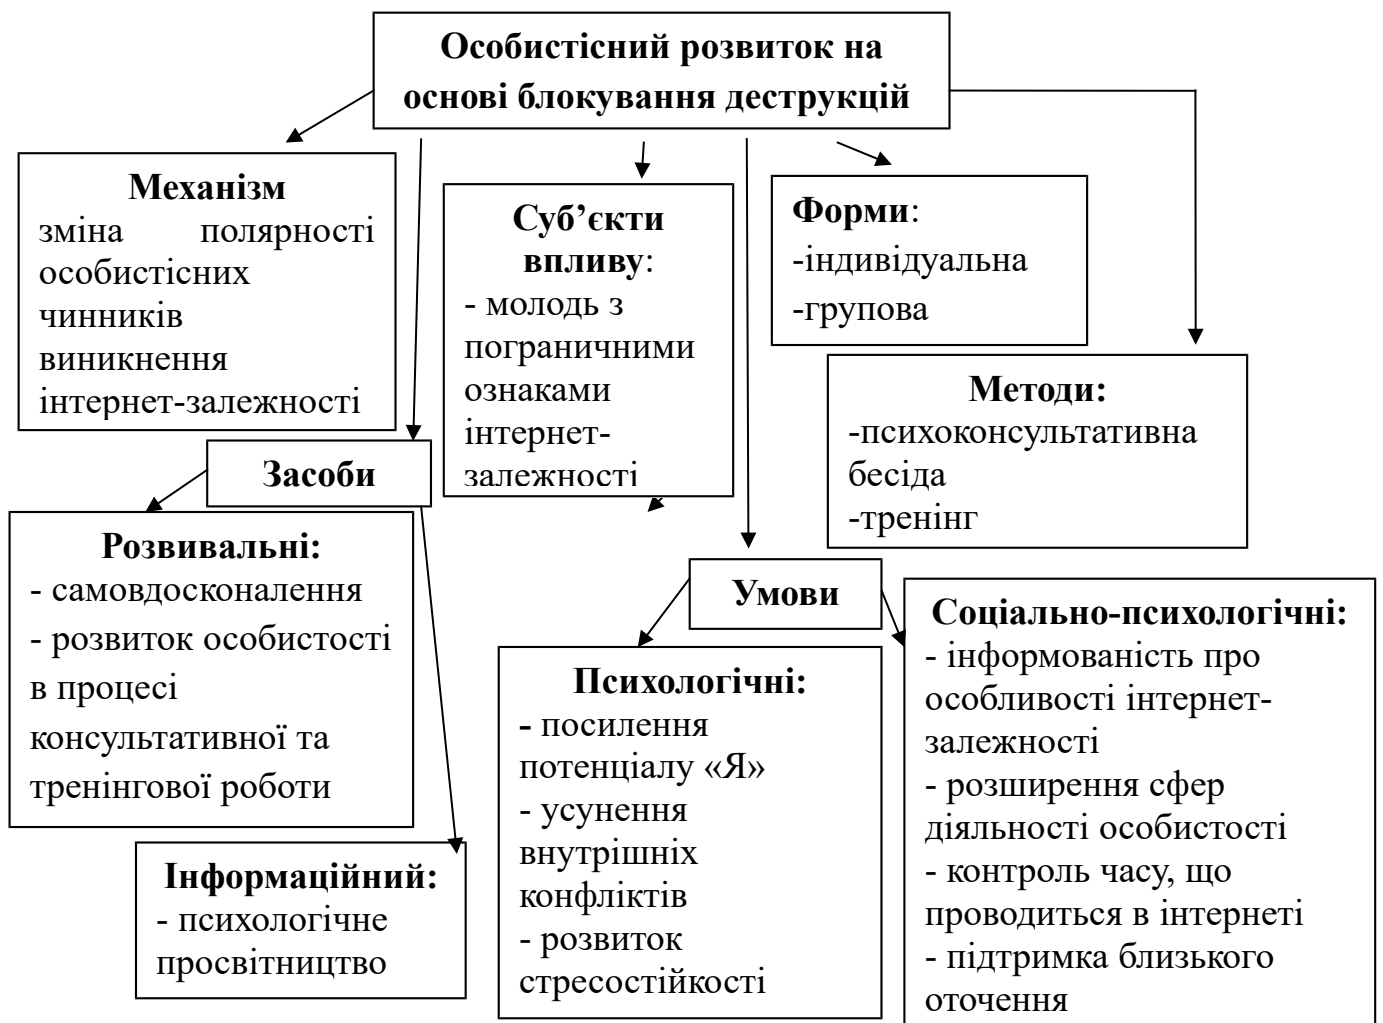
Особистісний розвиток на основі блокування деструкцій

Механізм
зміна полярності особистісних чинників виникнення інтернет-залежності

Суб'єкти впливу:
- молодь з пограничними ознаками інтернет-залежності

Форми:
-індивідуальна
-групова

Методи:
-психоконсультативна бесіда
-тренінг

Засоби

Розвивальні:
- самовдосконалення
- розвиток особистості в процесі консультативної та тренінгової роботи

Інформаційний:
- психологічне просвітництво

Умови

Психологічні:
- посилення потенціалу «Я»
- усунення внутрішніх конфліктів
- розвиток стресостійкості

Соціально-психологічні:
- інформованість про особливості інтернет-залежності
- розширення сфер діяльності особистості
- контроль часу, що проводиться в інтернеті
- підтримка близького оточення